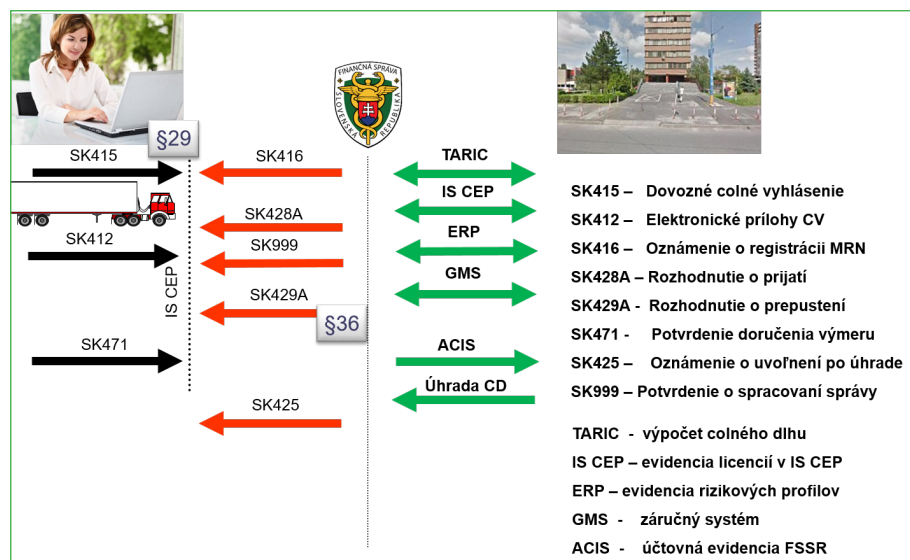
§29

SK415

SK416

TARIC

IS CEP

SK428A

SK412

SK999

ERP

GMS

IS CEP

SK429A

§36

SK471

ACIS

Úhrada CD

SK425

FINANČNÁ SPRÁVA SLOVENSKÁ REPUBLIKA

SK415 – Dovozné colné vyhlásenie
SK412 – Elektronické prílohy CV
SK416 – Oznámenie o registrácii MRN
SK428A – Rozhodnutie o prijatí
SK429A - Rozhodnutie o prepustení
SK471 - Potvrdenie doručenia výmeru
SK425 – Oznámenie o uvoľnení po úhrade
SK999 – Potvrdenie o spracovaní správy

TARIC - výpočet colného dlhu
IS CEP – evidencia licencií v IS CEP
ERP – evidencia rizikových profilov
GMS - záručný systém
ACIS - účtovná evidencia FSSR